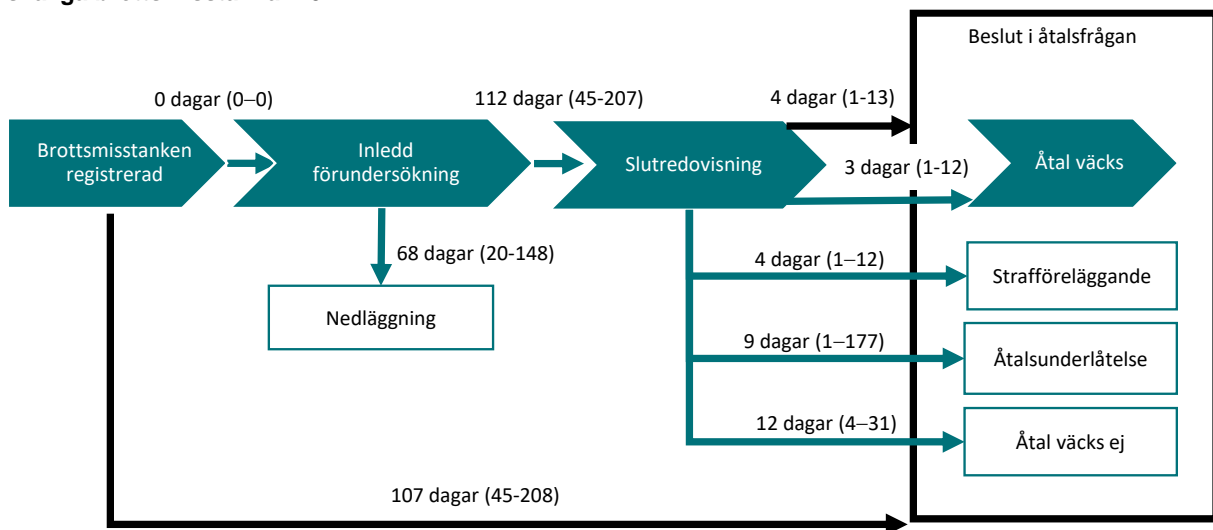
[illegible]

Beslut i åtalsfrågan

0 dagar (0–0)

112 dagar (45-207)

4 dagar (1-13)

Brottsmisstanken registrerad

Inledd förundersökning

Slutredovisning

3 dagar (1-12)

Åtal väcks

68 dagar (20-148)

4 dagar (1–12)

Strafföreläggande

Nedläggning

9 dagar (1–177)

Åtalsunderlåtelse

12 dagar (4–31)

Åtal väcks ej

107 dagar (45-208)